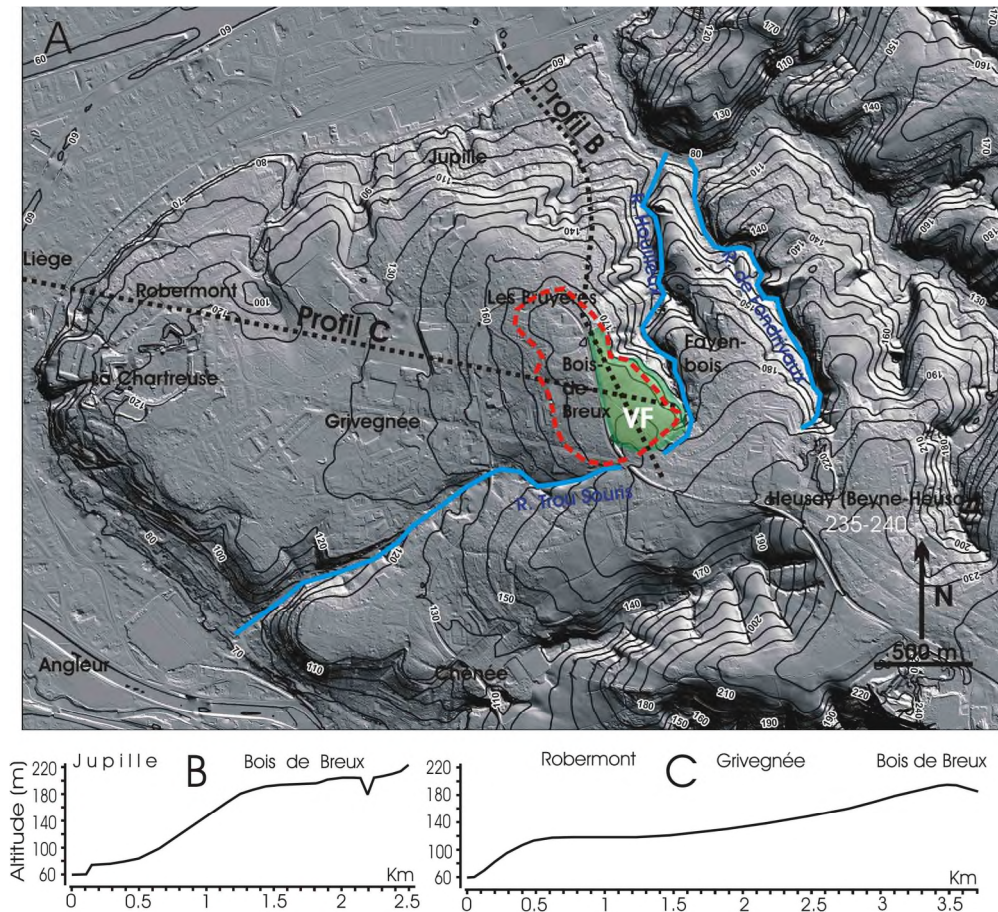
A

Profil B

Jupille

R. Hoignée

R. de Fond ry aux

Liège

Robermont

Les Bruyères

Profil C

Fayen-bois

La Chartreuse

Bois-de-Breux

VF

Grivegnée

R. Trou Souris

Heusay (Beyne-Heusay)

235-240

N

500 m

Angleur

Chênée

60
60
60
70
90
100
110
120
120
130
140
140
150
160
170
170
180
190
200
210
220
230
240
80
110
130
140
170
180
190
200
210
220

B

Jupille

Bois de Breux

Altitude (m)

220
180
140
100
60

Km

0 0.5 1 1.5 2 2.5

C

Robermont

Grivegnée

Bois de Breux

220
180
140
100
60

Km

0 0.5 1 1.5 2 2.5 3 3.5